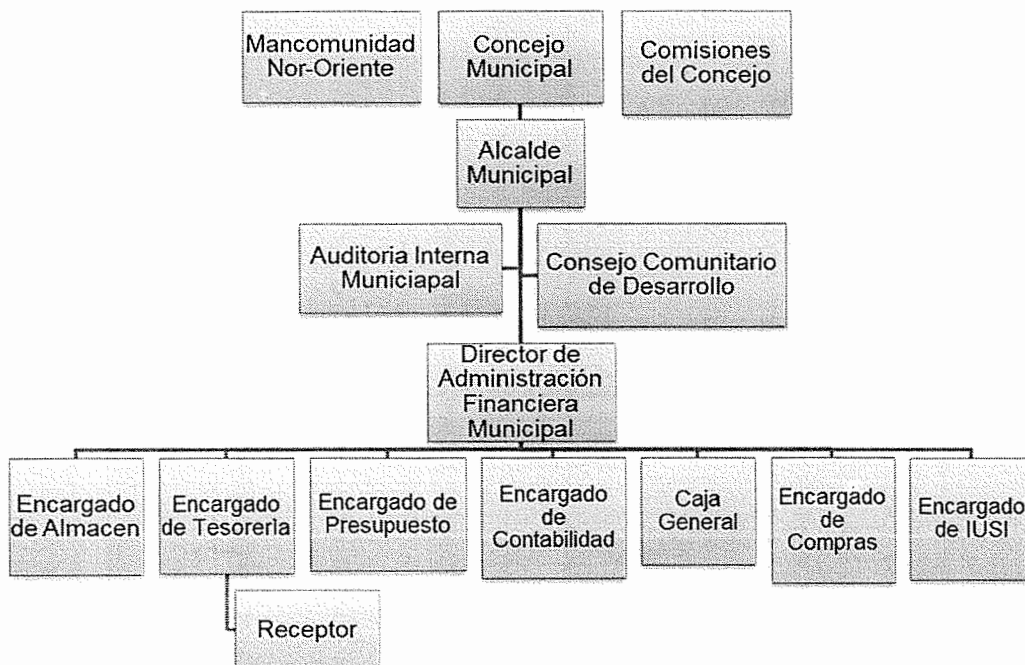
Mancomunidad Nor-Oriente

Concejo Municipal

Comisiones del Concejo

Alcalde Municipal

Auditoria Interna Municiapal

Consejo Comunitario de Desarrollo

Director de Administración Financiera Municipal

Encargado de Almacen

Encargado de Tesorería

Encargado de Presupuesto

Encargado de Contabilidad

Caja General

Encargado de Compras

Encargado de IUSI

Receptor